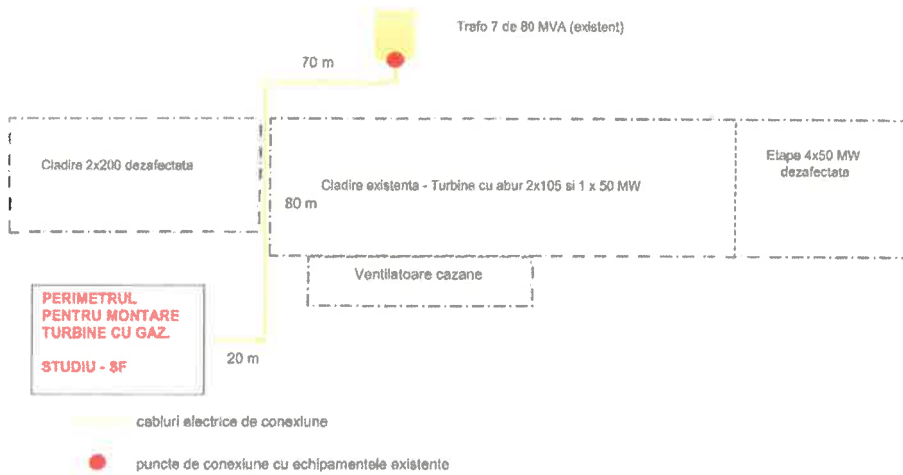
Trafo 7 de 80 MVA (existent)

70 m

Cladire 2x200 dezafectata

Cladire existenta - Turbine cu abur 2x105 si 1 x 50 MW

80 m

Etape 4x50 MW dezafectata

Ventilatoare cazane

PERIMETRUL PENTRU MONTARE TURBINE CU GAZ.

STUDIU - SF

20 m

cabluri electrice de conexiune

puncte de conexiune cu echipamentele existente